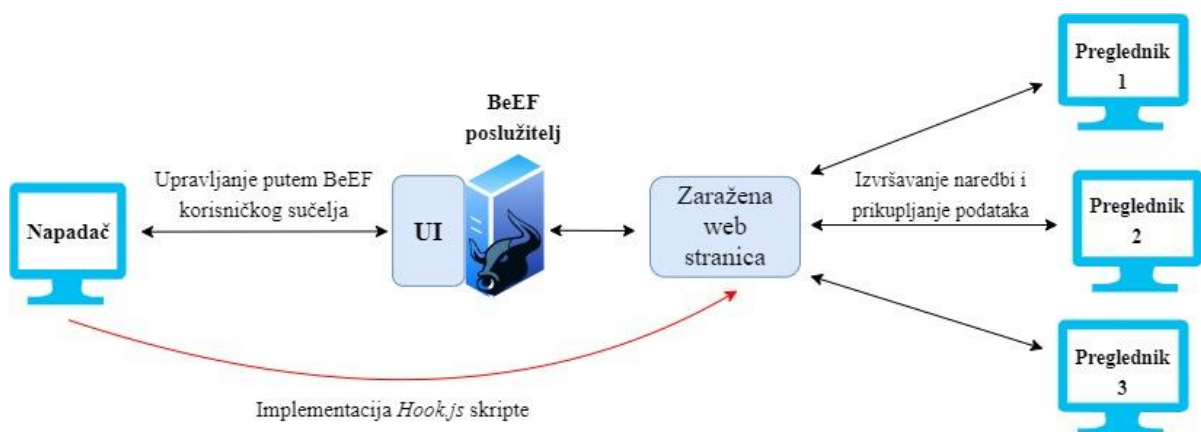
BeEF poslužitelj

Upravljanje putem BeEF korisničkog sučelja

Napadač

UI

Zaražena web stranica

Izvršavanje naredbi i prikupljanje podataka

Preglednik 1

Preglednik 2

Preglednik 3

Implementacija *Hook.js* skripte